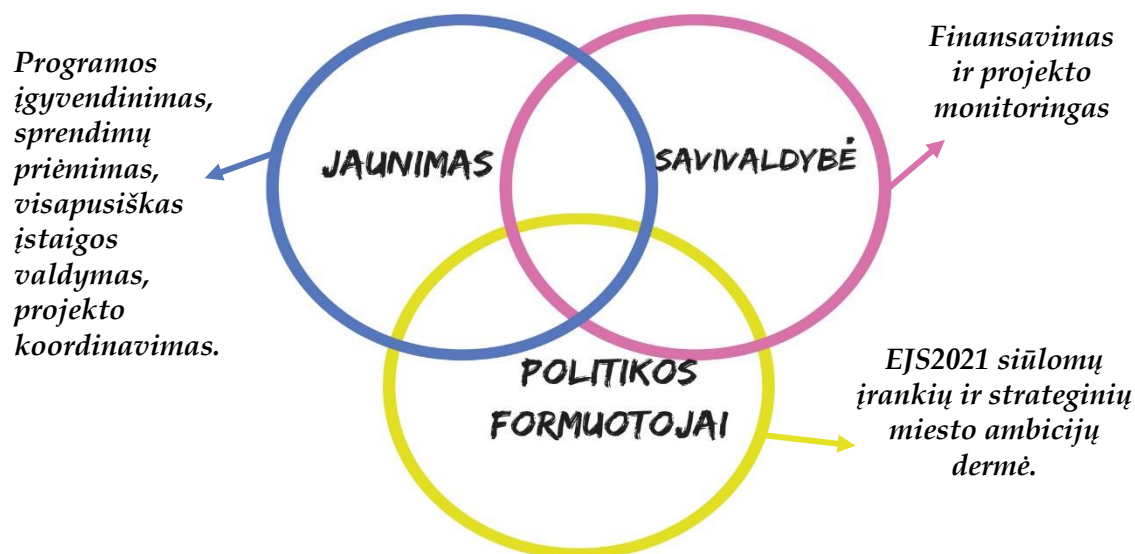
Programos įgyvendinimas, sprendimų priėmimas, visapusiškas įstaigos valdymas, projekto koordinavimas.

JAUNIMAS

SAVIVALDYBĖ

Finansavimas ir projekto monitoringas

POLITIKOS FORMUOTOJAI

EJS2021 siūlomų įrankių ir strateginių miesto ambicijų dermė.